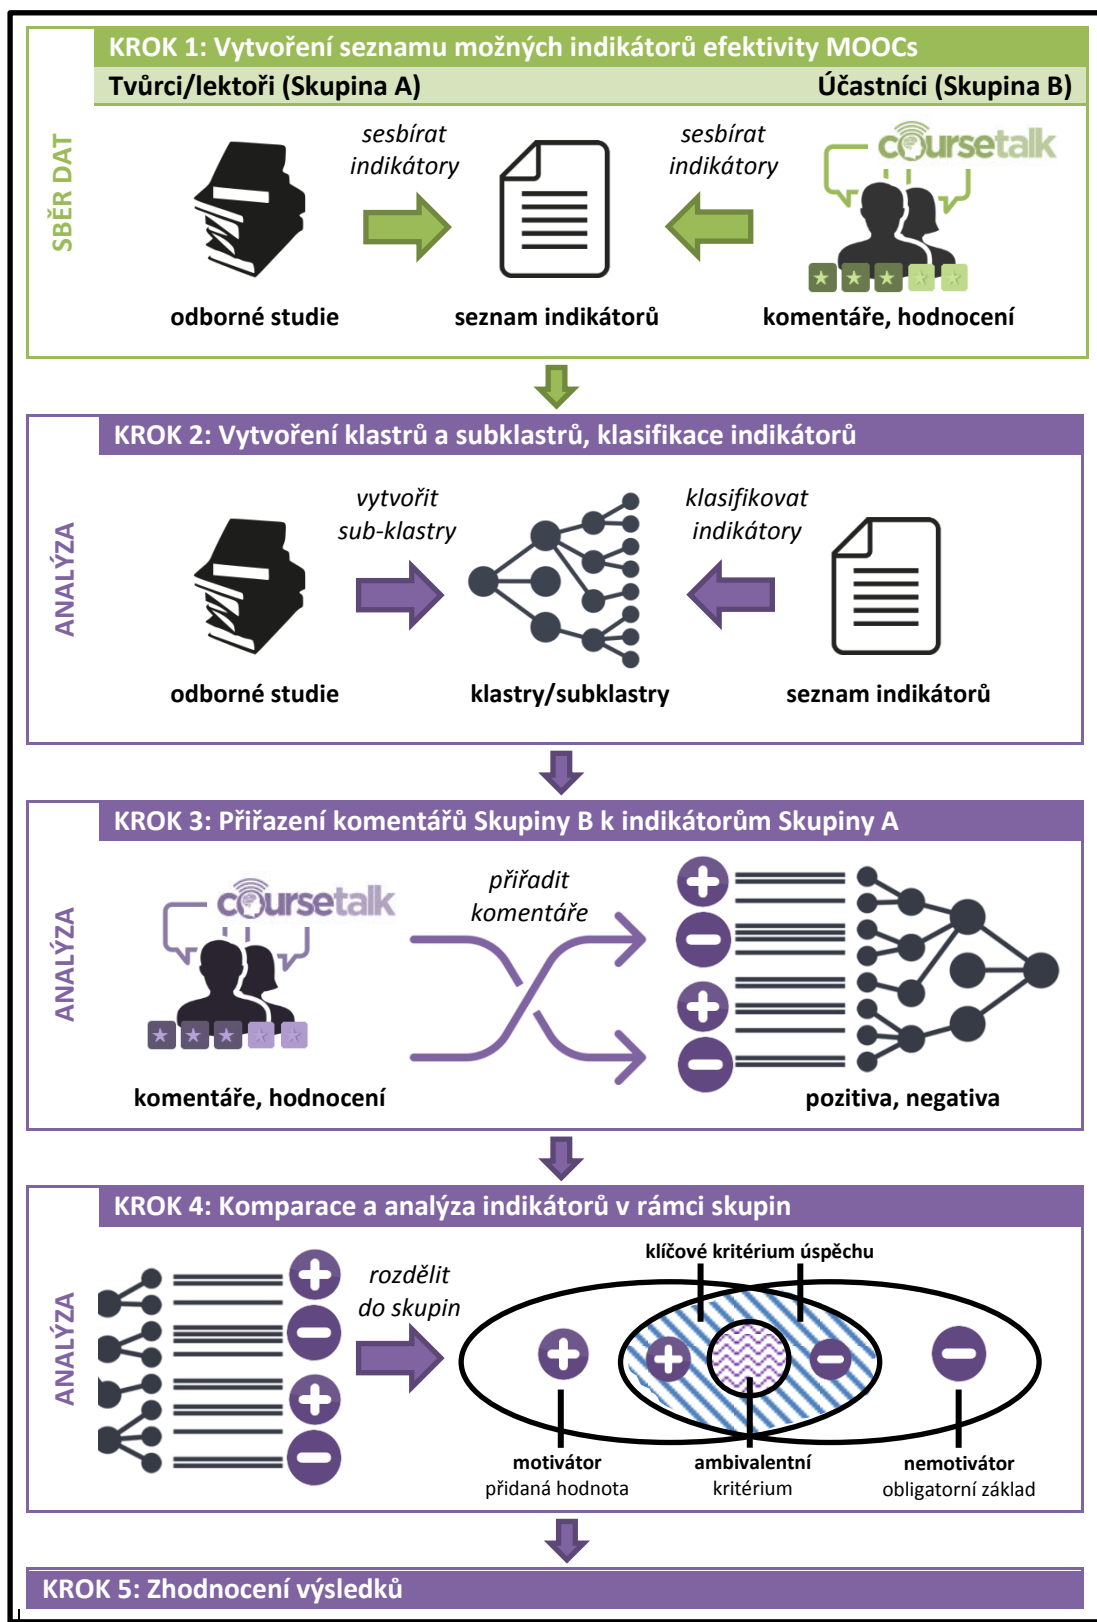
KROK 1: Vytvoření seznamu možných indikátorů efektivity MOOCs

Tvůrci/lektoři (Skupina A)

Účastníci (Skupina B)

SBĚR DAT

sesbírat indikátory

sesbírat indikátory

coursetalk

odborné studie

seznam indikátorů

komentáře, hodnocení

KROK 2: Vytvoření klastrů a subklastrů, klasifikace indikátorů

ANALÝZA

vytvořit sub-klastry

klasifikovat indikátory

odborné studie

klastry/subklastry

seznam indikátorů

KROK 3: Přiřazení komentářů Skupiny B k indikátorům Skupiny A

ANALÝZA

coursetalk

přiřadit komentáře

komentáře, hodnocení

pozitiva, negativa

KROK 4: Komparace a analýza indikátorů v rámci skupin

ANALÝZA

rozdělit do skupin

klíčové kritérium úspěchu

motivátor přidaná hodnota

ambivalentní kritérium

nemotivátor obligatorní základ

KROK 5: Zhodnocení výsledků